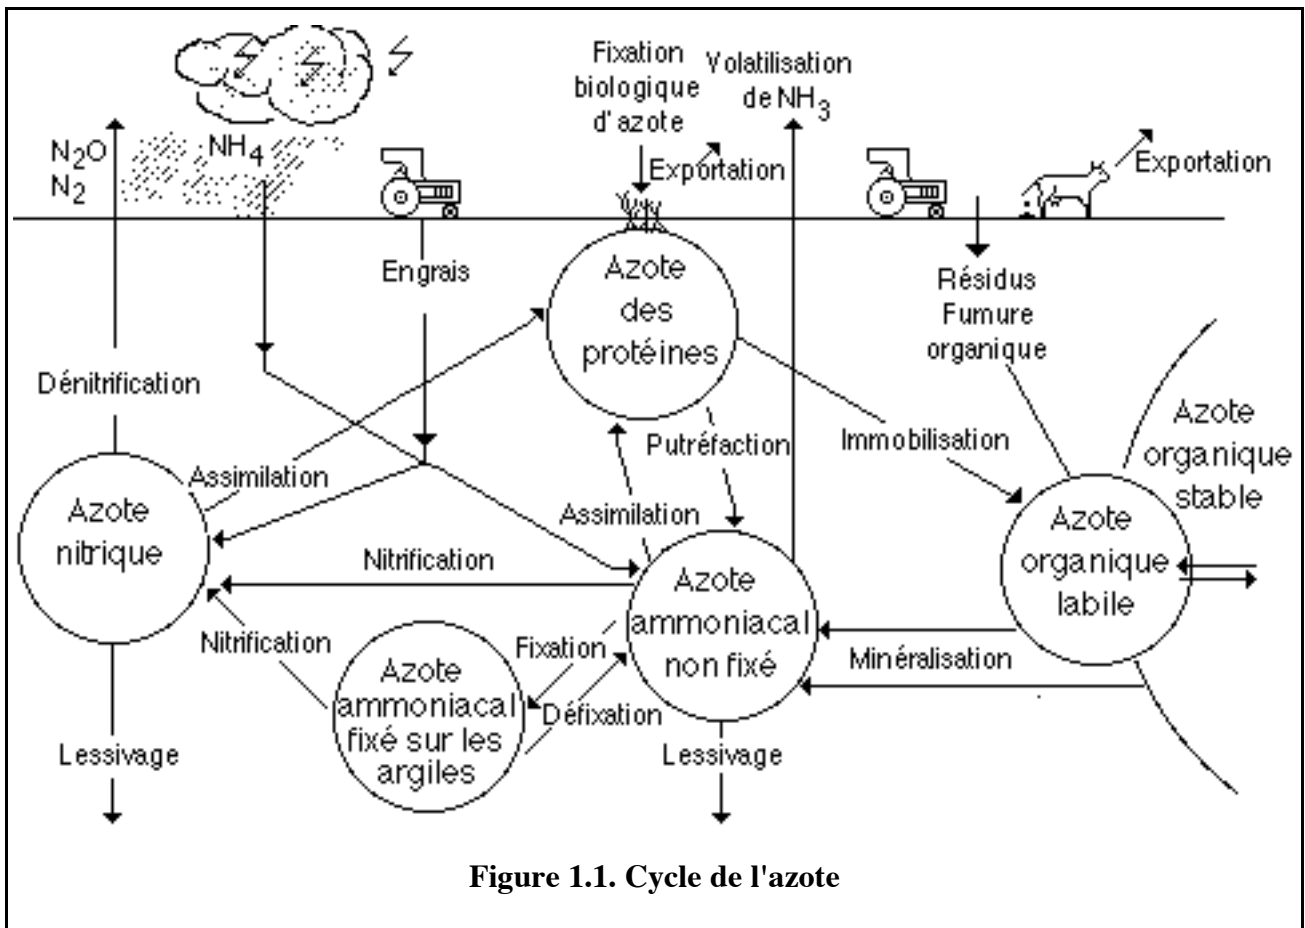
$N_2O$
$N_2$
$NH_4$

Fixation biologique d'azote

Volatilisation de $NH_3$

Exportation

Exportation

Engrais

Résidus Fumure organique

Dénitrification

Azote des protéines

Azote organique stable

Assimilation

Putréfaction

Immobilisation

Azote nitrique

Assimilation

Azote organique labile

Nitrification

Azote ammoniacal non fixé

Nitrification

Fixation

Minéralisation

Azote ammoniacal fixé sur les argiles

Défixation

Lessivage

Lessivage

**Figure 1.1. Cycle de l'azote**